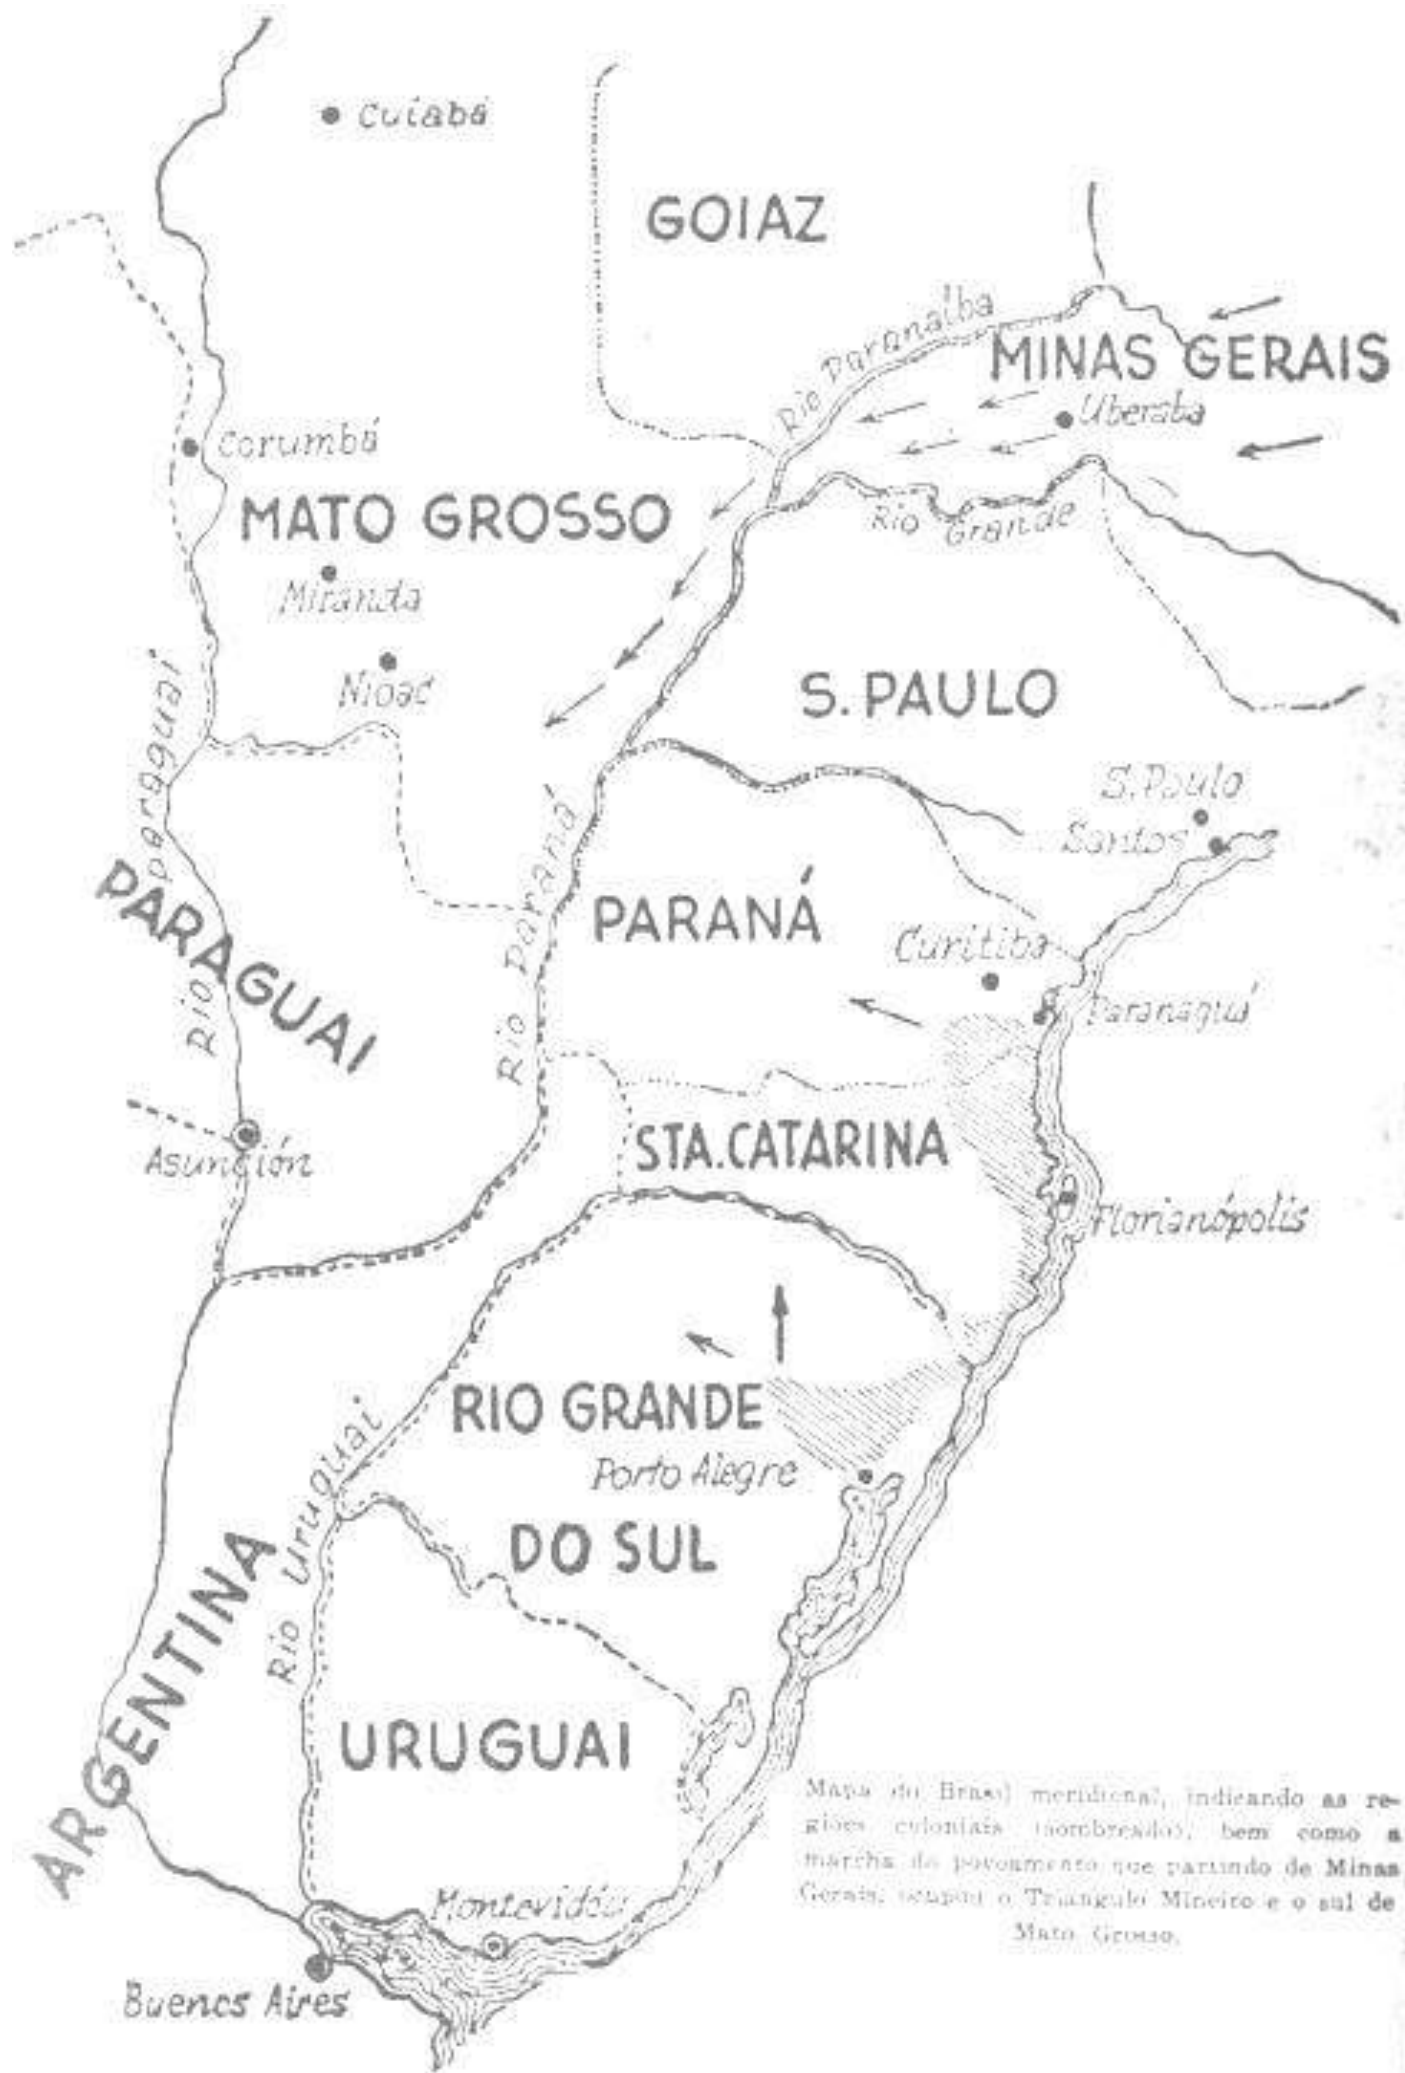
Cuiabá

GOIAZ

Rio Paranaíba

MINAS GERAIS

Uberaba

Corumbá

MATO GROSSO

Rio Grande

Miranda

Nioac

S. PAULO

Rio Paraguai

S. Paulo

Santos

PARAGUAI

Rio Paraná

PARANÁ

Curitiba

Paranaguá

Asunción

STA. CATARINA

Florianópolis

RIO GRANDE

Porto Alegre

Rio Uruguai

DO SUL

ARGENTINA

URUGUAI

Montevidéu

Buenos Aires

Mapa do Brasil meridional, indicando as regiões coloniais (sombreado), bem como a marcha do povoamento que partindo de Minas Gerais ocupou o Triangulo Mineiro e o sul de Mato Grosso.